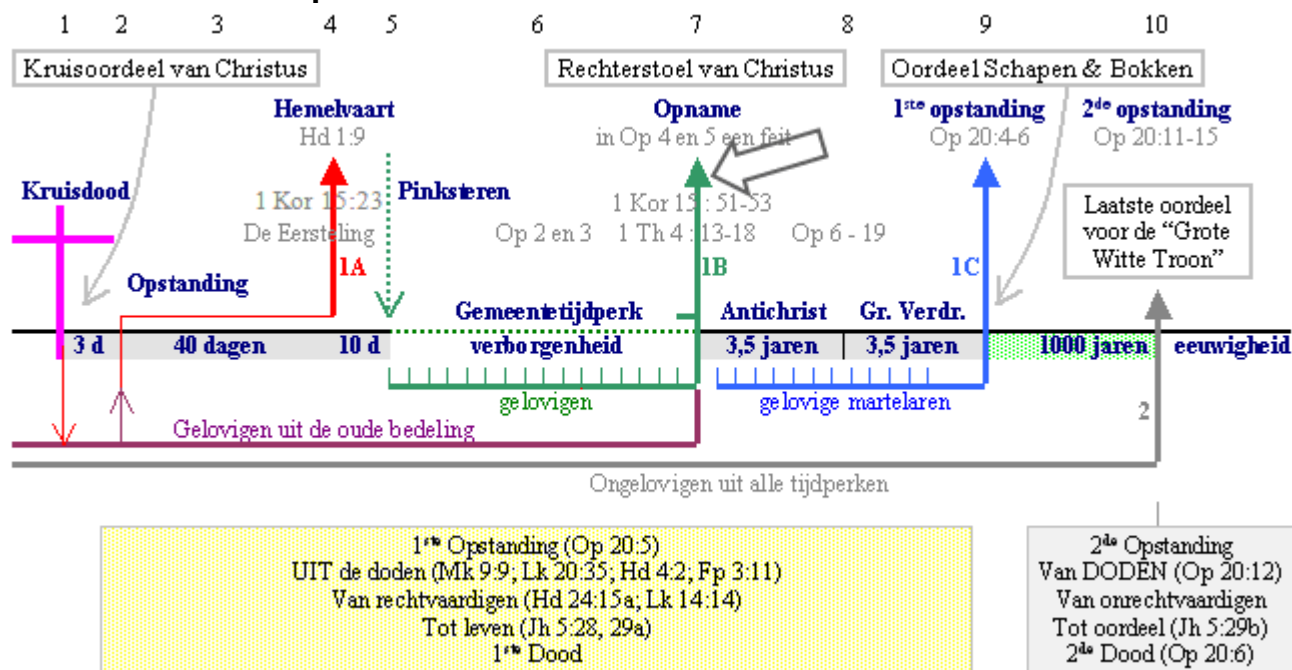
1 2 3 4 5 6 7 8 9 10

Kruisoordeel van Christus

Rechterstoel van Christus

Oordeel Schapen & Bokken

Hemelvaart
Hd 1:9

Opname
in Op 4 en 5 een feit

1$^{ste}$ opstanding
Op 20:4-6

2$^{de}$ opstanding
Op 20:11-15

Kruisdood

1 Kor 15:23
De Eersteling

Pinksteren

1 Kor 15 : 51-53

Op 2 en 3 1 Th 4 : 13-18 Op 6 - 19

Laatste oordeel voor de "Grote Witte Troon"

Opstanding

1A

1B

1C

Gemeentetijdperk

Antichrist

Gr. Verdr.

3 d 40 dagen 10 d verborgenheid 3,5 jaren 3,5 jaren 1000 jaren eeuwigheid

gelovigen

gelovige martelaren

2

Gelovigen uit de oude bedeling

Ongelovigen uit alle tijdperken

1$^{ste}$ Opstanding (Op 20:5)
UIT de doden (Mk 9:9; Lk 20:35; Hd 4:2; Fp 3:11)
Van rechtvaardigen (Hd 24:15a; Lk 14:14)
Tot leven (Jh 5:28, 29a)
1$^{ste}$ Dood

2$^{de}$ Opstanding
Van DODEN (Op 20:12)
Van onrechtvaardigen
Tot oordeel (Jh 5:29b)
2$^{de}$ Dood (Op 20:6)